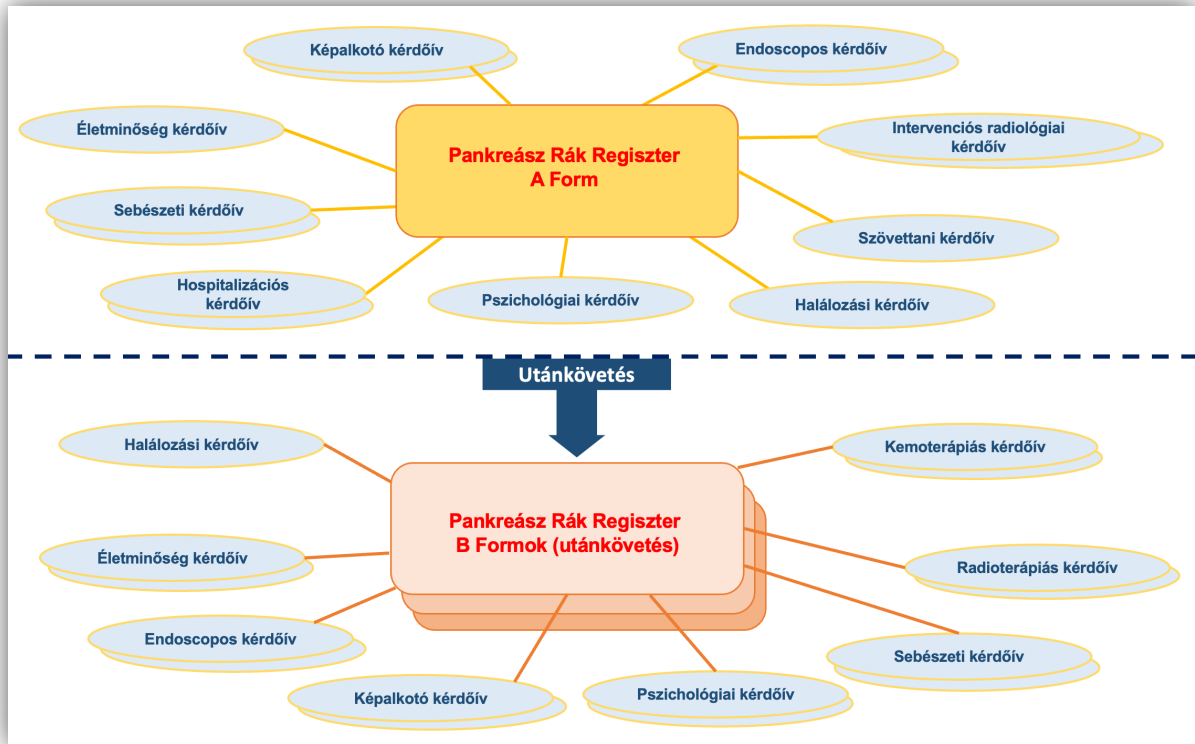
Képalkotó kérdőív

Endoscopos kérdőív

Életminőség kérdőív

Pankreász Rák Regiszter
A Form

Intervenciós radiológiai kérdőív

Sebészeti kérdőív

Szövettani kérdőív

Hospitalizációs kérdőív

Pszichológiai kérdőív

Halálozási kérdőív

Utánkövetés

Halálozási kérdőív

Kemoterápiás kérdőív

Pankreász Rák Regiszter
B Formok (utánkövetés)

Életminőség kérdőív

Radioterápiás kérdőív

Endoscopos kérdőív

Sebészeti kérdőív

Képalkotó kérdőív

Pszichológiai kérdőív